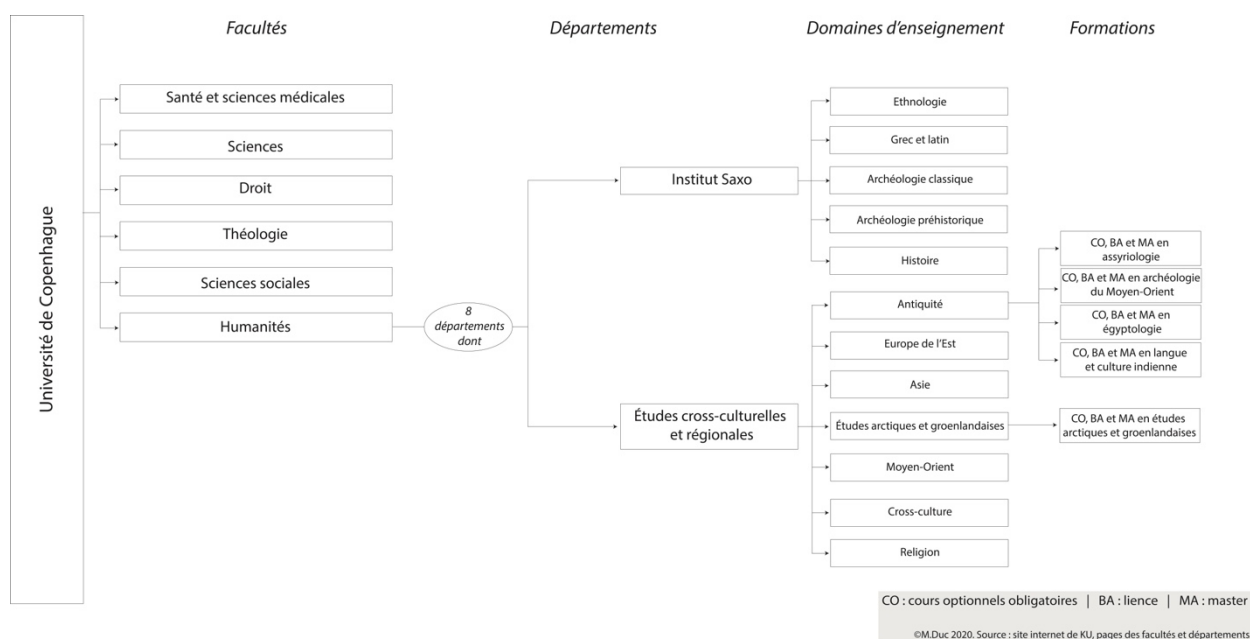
Université de Copenhague

Facultés

Départements

Domaines d'enseignement

Formations

Santé et sciences médicales

Sciences

Droit

Théologie

Sciences sociales

Humanités

8 départements dont

Institut Saxo

Études cross-culturelles et régionales

Ethnologie

Grec et latin

Archéologie classique

Archéologie préhistorique

Histoire

Antiquité

Europe de l'Est

Asie

Études arctiques et groenlandaises

Moyen-Orient

Cross-culture

Religion

CO, BA et MA en assyriologie

CO, BA et MA en archéologie du Moyen-Orient

CO, BA et MA en égyptologie

CO, BA et MA en langue et culture indienne

CO, BA et MA en études arctiques et groenlandaises

CO : cours optionnels obligatoires | BA : licence | MA : master

©M.Duc 2020. Source : site internet de KU, pages des facultés et départements